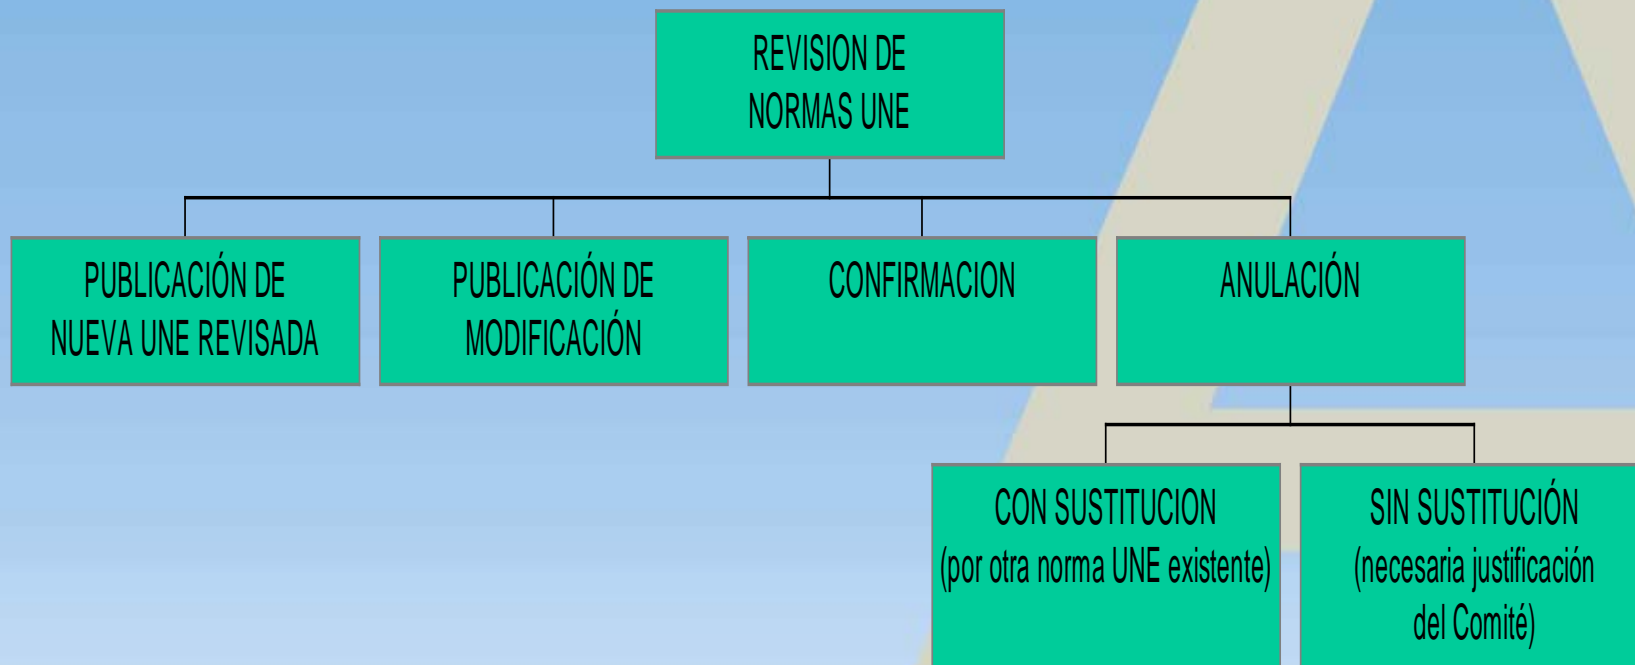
REVISION DE NORMAS UNE

PUBLICACIÓN DE NUEVA UNE REVISADA

PUBLICACIÓN DE MODIFICACIÓN

CONFIRMACION

ANULACIÓN

CON SUSTITUCION (por otra norma UNE existente)

SIN SUSTITUCIÓN (necesaria justificación del Comité)